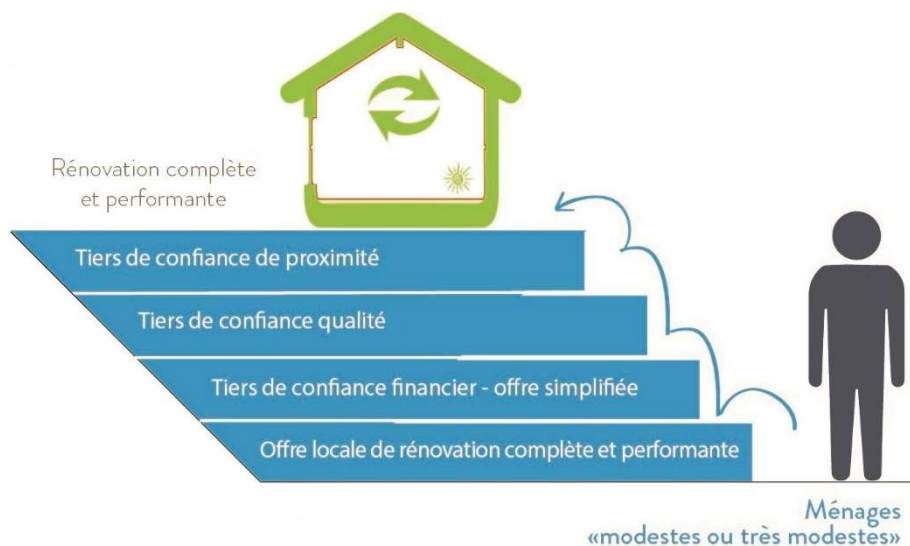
Rénovation complète et performante

Tiers de confiance de proximité

Tiers de confiance qualité

Tiers de confiance financier - offre simplifiée

Offre locale de rénovation complète et performante

Ménages «modestes ou très modestes»